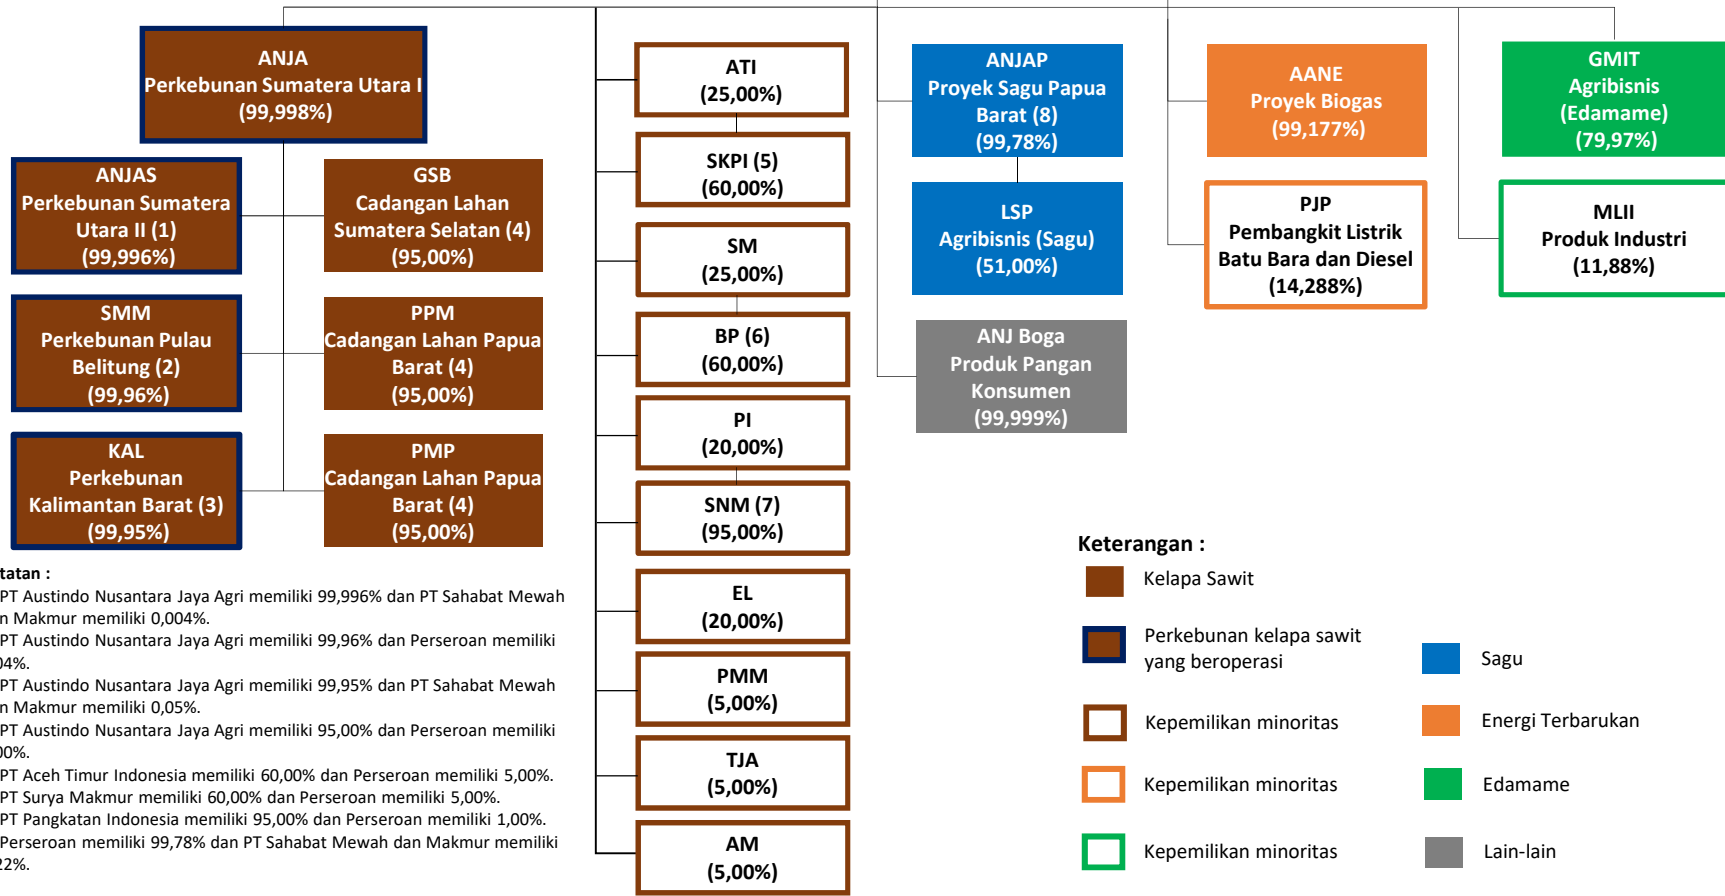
ANJA
Perkebunan Sumatera Utara I
(99,998%)

ANJAS
Perkebunan Sumatera Utara II (1)
(99,996%)

GSB
Cadangan Lahan Sumatera Selatan (4)
(95,00%)

SMM
Perkebunan Pulau Belitung (2)
(99,96%)

PPM
Cadangan Lahan Papua Barat (4)
(95,00%)

KAL
Perkebunan Kalimantan Barat (3)
(99,95%)

PMP
Cadangan Lahan Papua Barat (4)
(95,00%)

ATI
(25,00%)

SKPI (5)
(60,00%)

SM
(25,00%)

BP (6)
(60,00%)

PI
(20,00%)

SNM (7)
(95,00%)

EL
(20,00%)

PMM
(5,00%)

TJA
(5,00%)

AM
(5,00%)

ANJAP
Proyek Sagu Papua Barat (8)
(99,78%)

LSP
Agribisnis (Sagu)
(51,00%)

ANJ Boga
Produk Pangan Konsumen
(99,999%)

AANE
Proyek Biogas
(99,177%)

PJP
Pembangkit Listrik Batu Bara dan Diesel
(14,288%)

GMIT
Agribisnis
(Edamame)
(79,97%)

MLII
Produk Industri
(11,88%)

tatan :
PT Austindo Nusantara Jaya Agri memiliki 99,996% dan PT Sahabat Mewah n Makmur memiliki 0,004%.
PT Austindo Nusantara Jaya Agri memiliki 99,96% dan Perseroan memiliki 04%.
PT Austindo Nusantara Jaya Agri memiliki 99,95% dan PT Sahabat Mewah n Makmur memiliki 0,05%.
PT Austindo Nusantara Jaya Agri memiliki 95,00% dan Perseroan memiliki 00%.
PT Aceh Timur Indonesia memiliki 60,00% dan Perseroan memiliki 5,00%.
PT Surya Makmur memiliki 60,00% dan Perseroan memiliki 5,00%.
PT Pangkatan Indonesia memiliki 95,00% dan Perseroan memiliki 1,00%.
Perseroan memiliki 99,78% dan PT Sahabat Mewah dan Makmur memiliki 22%.

Keterangan :
Kelapa Sawit
Perkebunan kelapa sawit yang beroperasi
Kepemilikan minoritas
Kepemilikan minoritas
Kepemilikan minoritas
Sagu
Energi Terbarukan
Edamame
Lain-lain